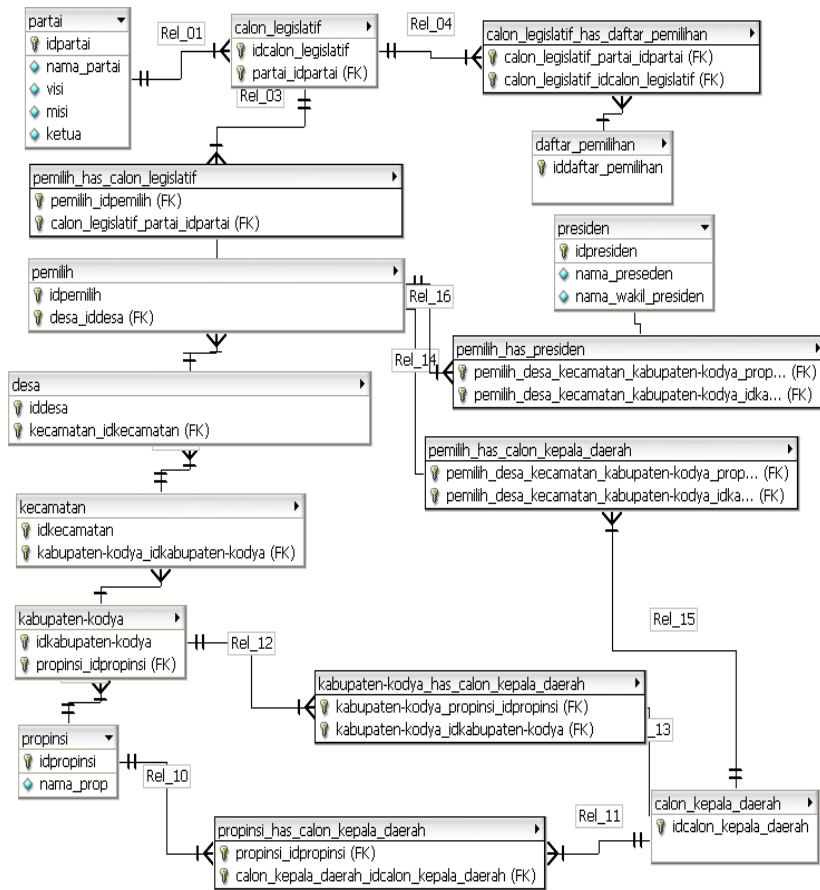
partai
idpartai
nama_partai
visi
misi
ketua

Rel_01

calon_legislatif
idcalon_legislatif
partai_idpartai (FK)

Rel_03

Rel_04

calon_legislatif_has_daftar_pemilihan
calon_legislatif_partai_idpartai (FK)
calon_legislatif_idcalon_legislatif (FK)

daftar_pemilihan
iddaftar_pemilihan

pemilih_has_calon_legislatif
pemilih_idpemilih (FK)
calon_legislatif_partai_idpartai (FK)

presiden
idpresiden
nama_preseden
nama_wakil_presiden

pemilih
idpemilih
desa_iddesa (FK)

Rel_16

Rel_14

pemilih_has_presiden
pemilih_desa_kecamatan_kabupaten-kodya_prop... (FK)
pemilih_desa_kecamatan_kabupaten-kodya_idka... (FK)

desa
iddesa
kecamatan_idkecamatan (FK)

pemilih_has_calon_kepala_daerah
pemilih_desa_kecamatan_kabupaten-kodya_prop... (FK)
pemilih_desa_kecamatan_kabupaten-kodya_idka... (FK)

kecamatan
idkecamatan
kabupaten-kodya_idkabupaten-kodya (FK)

Rel_15

kabupaten-kodya
idkabupaten-kodya
propinsi_idpropinsi (FK)

Rel_12

kabupaten-kodya_has_calon_kepala_daerah
kabupaten-kodya_propinsi_idpropinsi (FK)
kabupaten-kodya_idkabupaten-kodya (FK)

_13

propinsi
idpropinsi
nama_prop

Rel_10

Rel_11

calon_kepala_daerah
idcalon_kepala_daerah

propinsi_has_calon_kepala_daerah
propinsi_idpropinsi (FK)
calon_kepala_daerah_idcalon_kepala_daerah (FK)